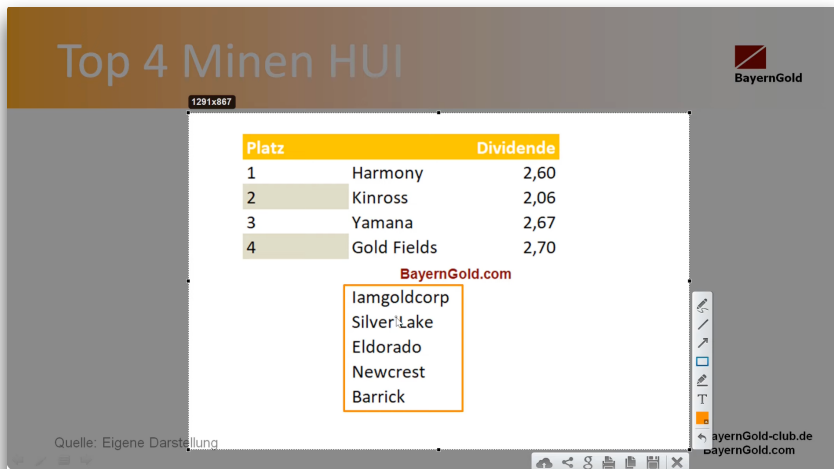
Top 4 Minen HUI

BayernGold

1291x867

| Platz | | Dividende |
|---|---|---|
| 1 | Harmony | 2,60 |
| 2 | Kinross | 2,06 |
| 3 | Yamana | 2,67 |
| 4 | Gold Fields | 2,70 |

BayernGold.com

Iamgoldcorp
Silver Lake
Eldorado
Newcrest
Barrick

Quelle: Eigene Darstellung

BayernGold-club.de
BayernGold.com